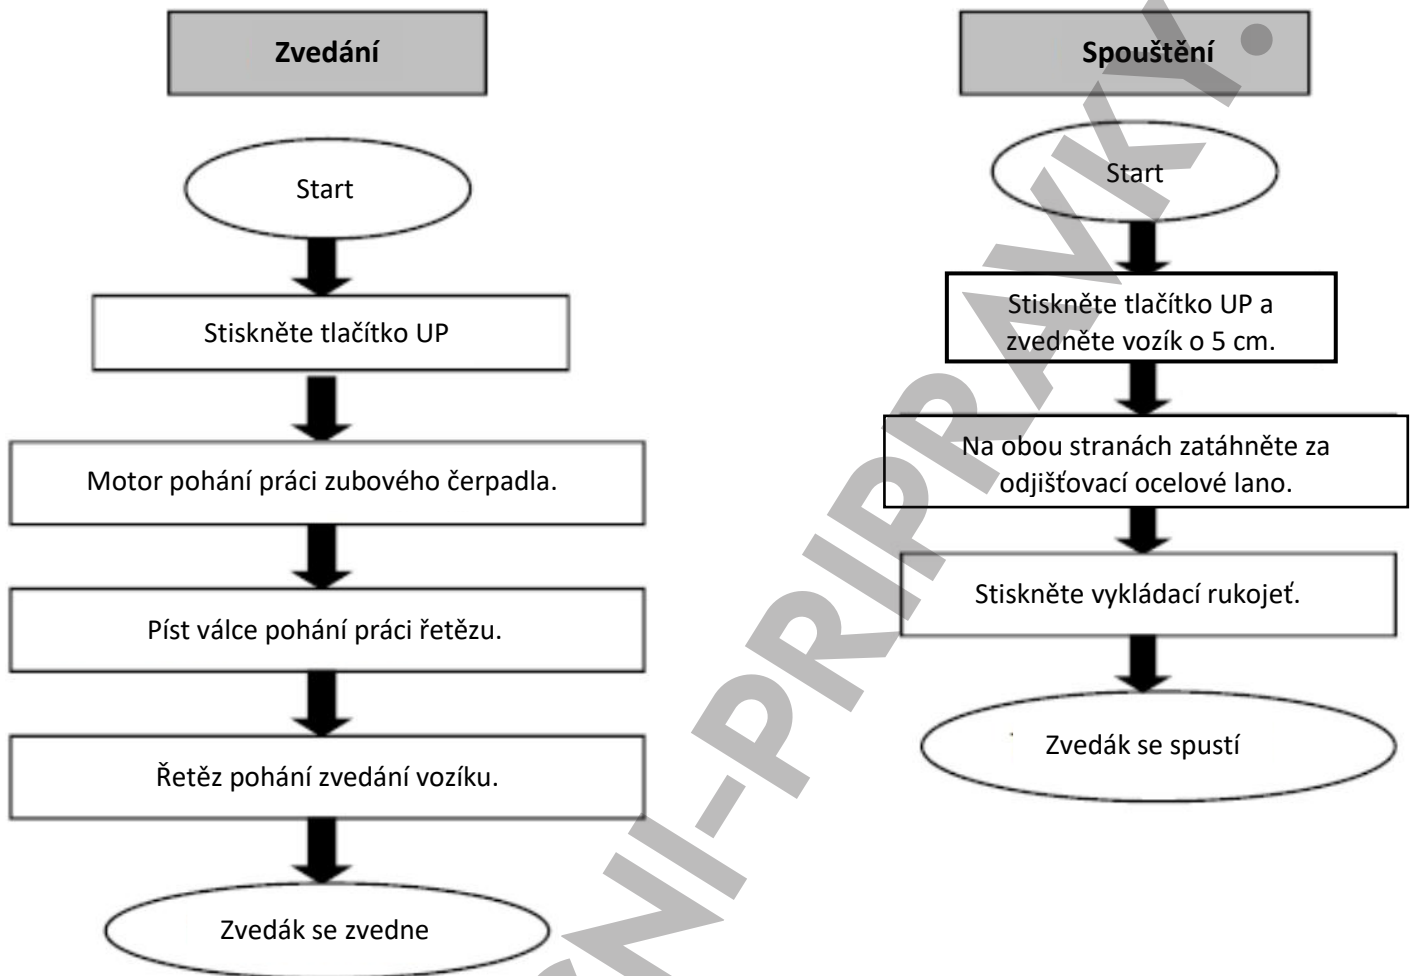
Zvedání

Start

Stiskněte tlačítko UP

Motor pohání práci zubového čerpadla.

Píst válce pohání práci řetězu.

Řetěz pohání zvedání vozíku.

Zvedák se zvedne

Spouštění

Start

Stiskněte tlačítko UP a zvedněte vozík o 5 cm.

Na obou stranách zatáhněte za odjišťovací ocelové lano.

Stiskněte vykládací rukojeť.

Zvedák se spustí

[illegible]NI-PRIPRAVKY